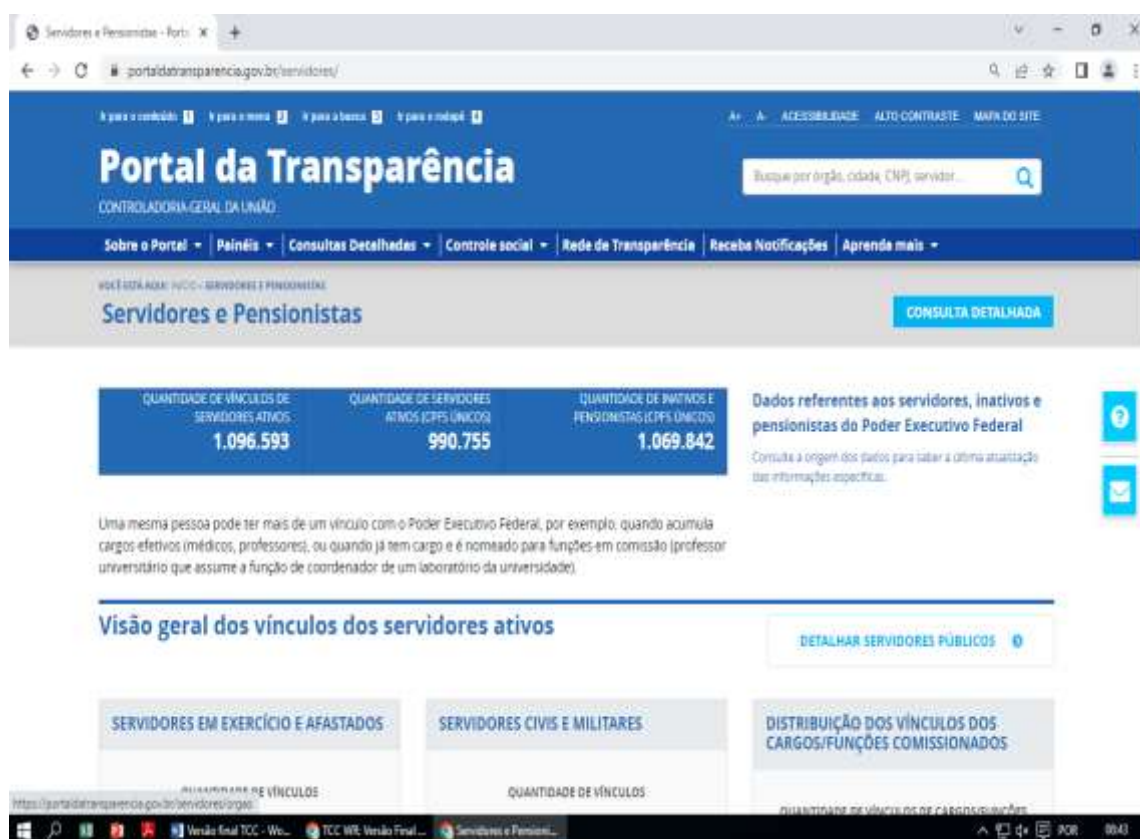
Servidores e Pensionistas - Port ×
portaldatransparencia.gov.br/servidores/

Ir para o conteúdo 1 Ir para o menu 2 Ir para a busca 3 Ir para o rodapé 4
A+ A- ACESSIBILIDADE ALTO CONTRASTE MAPA DO SITE

Portal da Transparência
CONTROLADORIA-GERAL DA UNIÃO
Busque por órgão, cidade, CNPJ, servidor...

Sobre o Portal ▾ | Painéis ▾ | Consultas Detalhadas ▾ | Controle social ▾ | Rede de Transparência | Receba Notificações | Aprenda mais ▾

VOCÊ ESTÁ AQUI: INÍCIO › SERVIDORES E PENSIONISTAS
Servidores e Pensionistas
CONSULTA DETALHADA

| QUANTIDADE DE VÍNCULOS DE SERVIDORES ATIVOS | QUANTIDADE DE SERVIDORES ATIVOS (CPFS ÚNICOS) | QUANTIDADE DE INATIVOS E PENSIONISTAS (CPFS ÚNICOS) |
|---|---|---|
| 1.096.593 | 990.755 | 1.069.842 |

Dados referentes aos servidores, inativos e pensionistas do Poder Executivo Federal
Consulte a origem dos dados para saber a última atualização das informações específicas.

Uma mesma pessoa pode ter mais de um vínculo com o Poder Executivo Federal, por exemplo, quando acumula cargos efetivos (médicos, professores), ou quando já tem cargo e é nomeado para funções em comissão (professor universitário que assume a função de coordenador de um laboratório da universidade).

Visão geral dos vínculos dos servidores ativos
DETALHAR SERVIDORES PÚBLICOS

SERVIDORES EM EXERCÍCIO E AFASTADOS
QUANTIDADE DE VÍNCULOS

SERVIDORES CIVIS E MILITARES
QUANTIDADE DE VÍNCULOS

DISTRIBUIÇÃO DOS VÍNCULOS DOS CARGOS/FUNÇÕES COMISSIONADOS
QUANTIDADE DE VÍNCULOS DE CARGOS/FUNÇÕES

https://portaldatransparencia.gov.br/servidores/orgao
Versão final TCC - Wo... TCC WR: Versão Final... Servidores e Pensioni...
POR 08:43